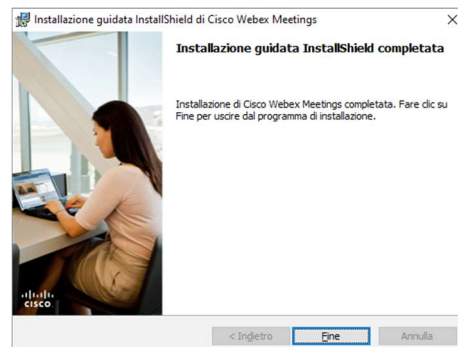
Installazione guidata InstallShield di Cisco Webex Meetings

Installazione guidata InstallShield completata

Installazione di Cisco Webex Meetings completata. Fare clic su Fine per uscire dal programma di installazione.

cisco

< Indietro

Fine

Annulla